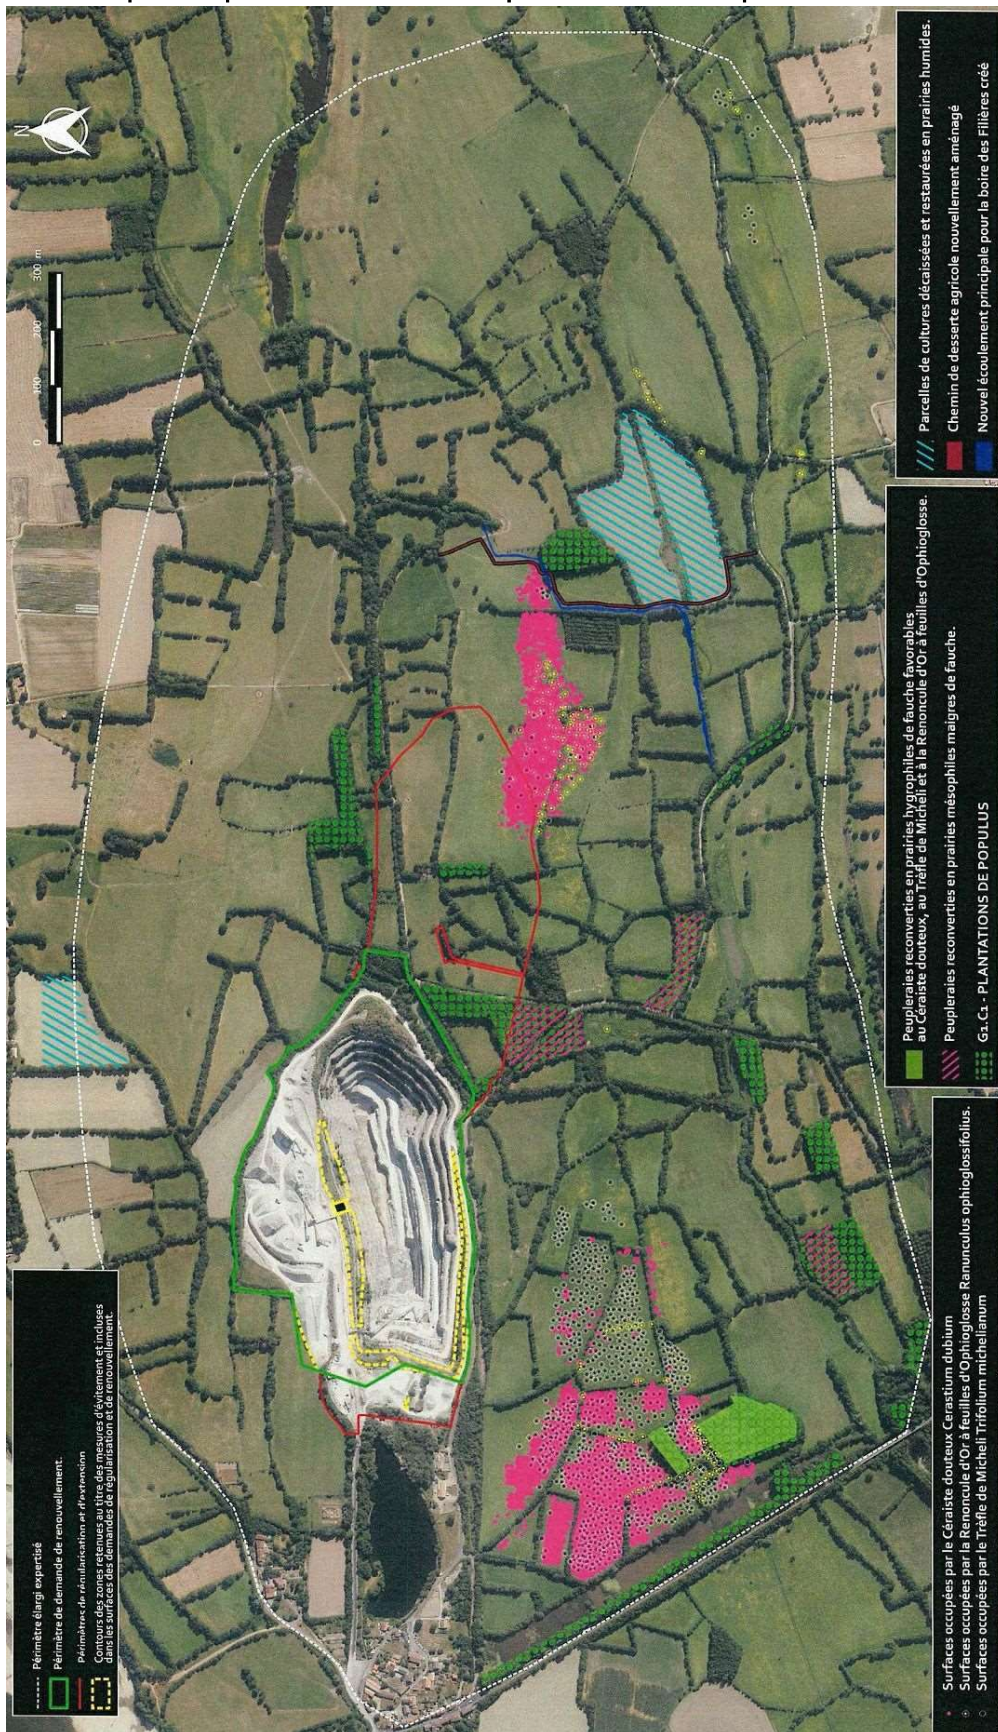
Périmètre élargi expertisé
Périmètre de demande de renouvellement.
Périmètres de régularisation et d'extension
Contours des zones retenues au titre des mesures d'évitement et incluses dans les surfaces des demandes de régularisation et de renouvellement.

Surfaces occupées par le Céraiste douteux Cerastium dubium
Surfaces occupées par la Renoncule d'Or à feuilles d'Ophioglosse Ranunculus ophioglossifolius.
Surfaces occupées par le Trèfle de Micheli Trifolium michelianum

Peupleraies reconverties en prairies hygrophiles de fauche favorables au Céraiste douteux, au Trèfle de Micheli et à la Renoncule d'Or à feuilles d'Ophioglosse.
Peupleraies reconverties en prairies mésophiles maigres de fauche.
G1.C1 - PLANTATIONS DE POPULUS

Parcelles de cultures décaissées et restaurées en prairies humides.
Chemin de desserte agricole nouvellement aménagé
Nouvel écoulement principale pour la boire des Filières créé

0 100 200 300 m
N